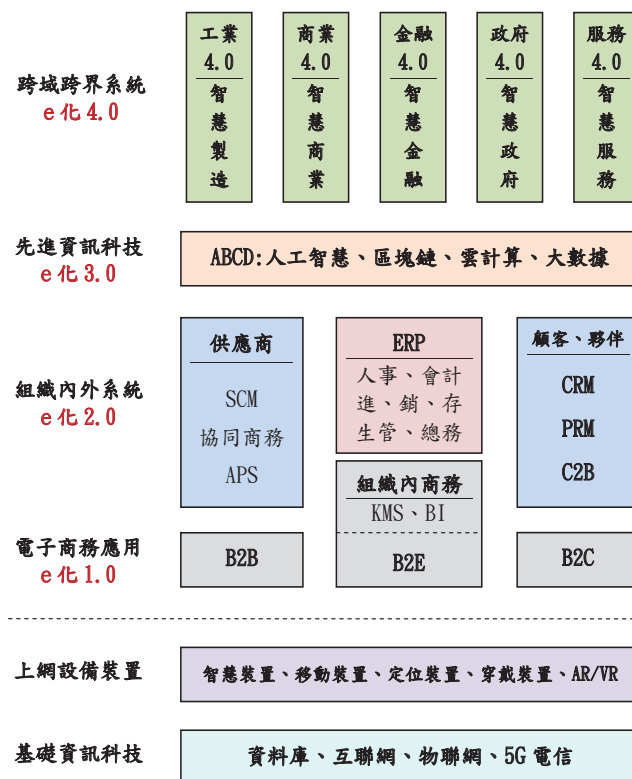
跨域跨界系統
e化4.0

工業
4.0
智慧製造

商業
4.0
智慧商業

金融
4.0
智慧金融

政府
4.0
智慧政府

服務
4.0
智慧服務

先進資訊科技
e化3.0

ABCD:人工智慧、區塊鏈、雲計算、大數據

組織內外系統
e化2.0

供應商
SCM
協同商務
APS

ERP
人事、會計
進、銷、存
生管、總務

顧客、夥伴
CRM
PRM
C2B

組織內商務
KMS、BI

電子商務應用
e化1.0

B2B

B2E

B2C

上網設備裝置

智慧裝置、移動裝置、定位裝置、穿戴裝置、AR/VR

基礎資訊科技

資料庫、互聯網、物聯網、5G電信